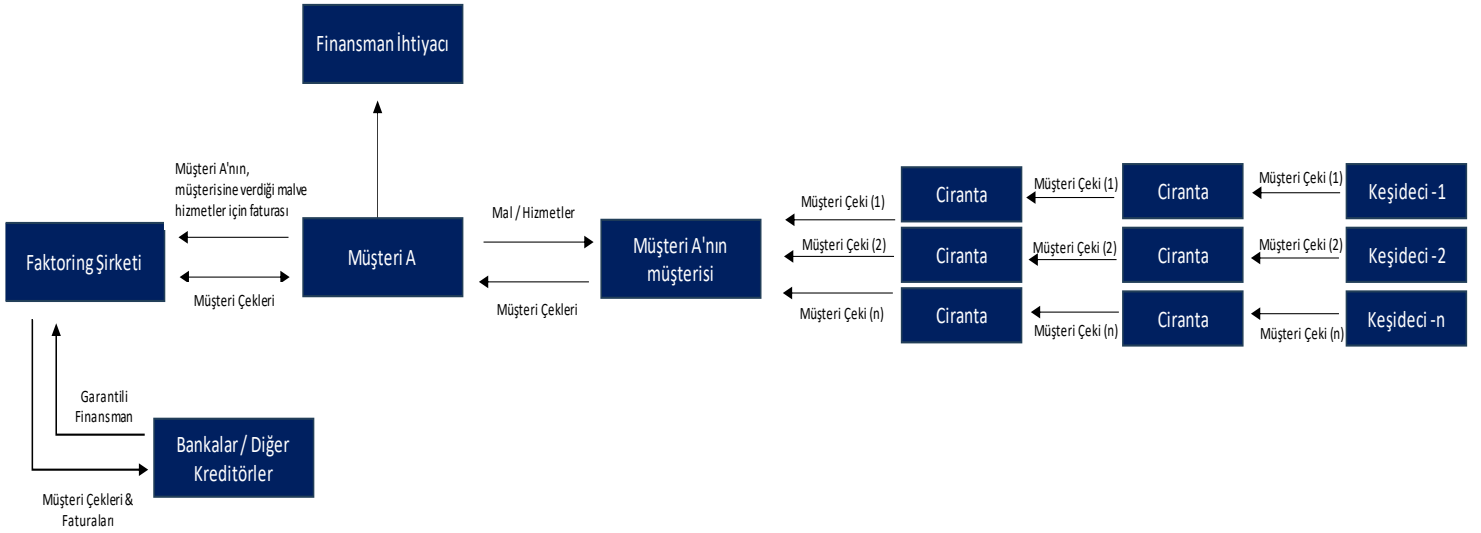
Finansman İhtiyacı

Müşteri A'nın, müşterisine verdiği malve hizmetler için faturası

Faktoring Şirketi

Müşteri Çekleri

Müşteri A

Mal / Hizmetler

Müşteri A'nın müşterisi

Müşteri Çekleri

Müşteri Çeki (1)

Müşteri Çeki (2)

Müşteri Çeki (n)

Ciranta

Ciranta

Ciranta

Müşteri Çeki (1)

Müşteri Çeki (2)

Müşteri Çeki (n)

Ciranta

Ciranta

Ciranta

Müşteri Çeki (1)

Müşteri Çeki (2)

Müşteri Çeki (n)

Keşideci -1

Keşideci -2

Keşideci -n

Garantili Finansman

Bankalar / Diğer Kreditörler

Müşteri Çekleri & Faturaları